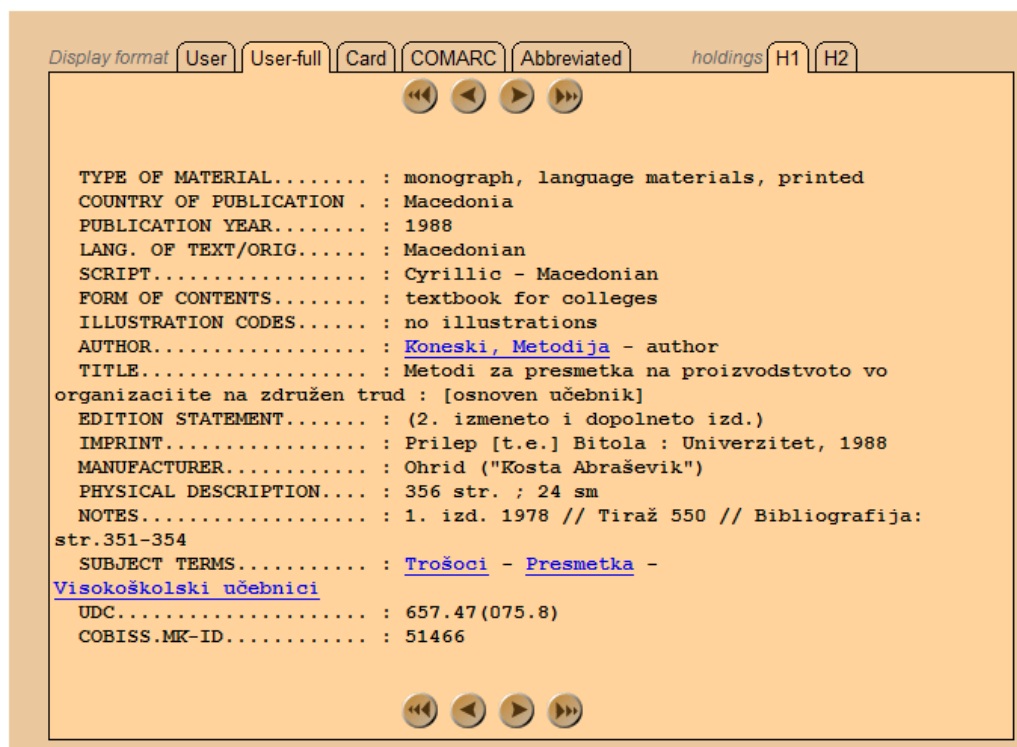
Display format User User-full Card COMARC Abbreviated holdings H1 H2

TYPE OF MATERIAL........ : monograph, language materials, printed
COUNTRY OF PUBLICATION . : Macedonia
PUBLICATION YEAR........ : 1988
LANG. OF TEXT/ORIG...... : Macedonian
SCRIPT.................. : Cyrillic - Macedonian
FORM OF CONTENTS........ : textbook for colleges
ILLUSTRATION CODES...... : no illustrations
AUTHOR.................. : Koneski, Metodija - author
TITLE................... : Metodi za presmetka na proizvodstvoto vo organizaciite na združen trud : [osnoven učebnik]
EDITION STATEMENT....... : (2. izmeneto i dopolneto izd.)
IMPRINT................. : Prilep [t.e.] Bitola : Univerzitet, 1988
MANUFACTURER............ : Ohrid ("Kosta Abraševik")
PHYSICAL DESCRIPTION.... : 356 str. ; 24 sm
NOTES................... : 1. izd. 1978 // Tiraž 550 // Bibliografija: str.351-354
SUBJECT TERMS........... : Trošoci - Presmetka - Visokoškolski učebnici
UDC..................... : 657.47(075.8)
COBISS.MK-ID............ : 51466